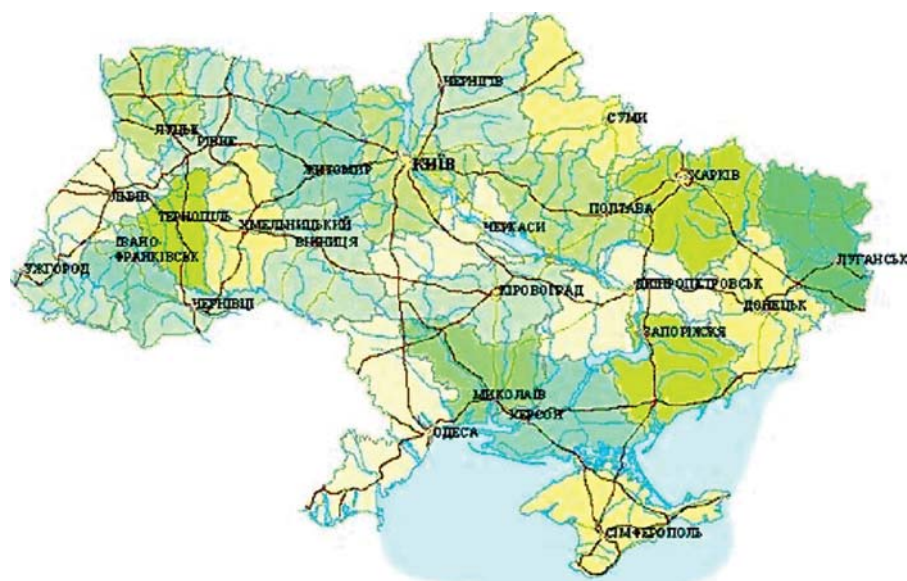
ЧЕРНІГІВ
СУМИ
ЛУЦЬК
РІВНЕ
ЖИТОМИР
КИЇВ
ХАРКІВ
ЛЬВІВ
ТЕРНОПІЛЬ
ХМЕЛЬНИЦЬКИЙ
ЧЕРКАСИ
ПОЛТАВА
ІВАНО-ФРАНКІВСЬК
ВІННИЦЯ
ЛУГАНСЬК
УЖГОРОД
КІРОВОГРАД
ДНІПРОПЕТРОВСЬК
ДОНЕЦЬК
ЧЕРНІВЦІ
ЗАПОРІЖЖЯ
МИКОЛАЇВ
ХЕРСОН
ОДЕСА
СІМФЕРОПОЛЬ